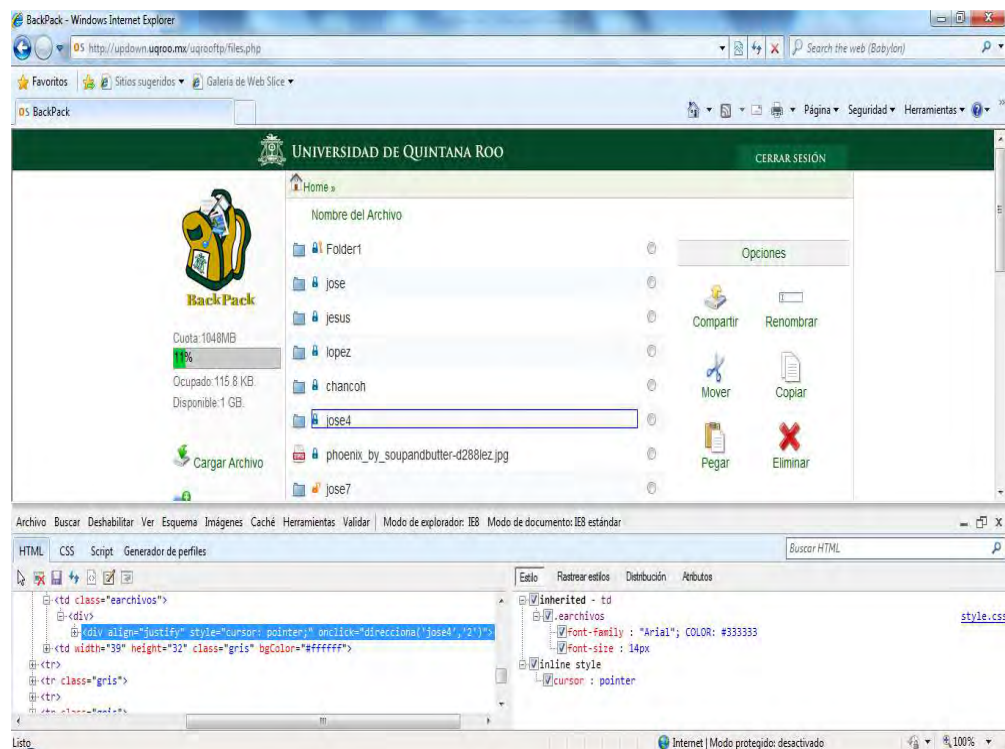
BackPack - Windows Internet Explorer

http://updown.uqroo.mx/uqrooftp/files.php

Search the web (Babylon)

Favoritos | Sitios sugeridos ▾ | Galería de Web Slice ▾

BackPack

Página ▾ Seguridad ▾ Herramientas ▾

UNIVERSIDAD DE QUINTANA ROO

CERRAR SESIÓN

BackPack

Cuota:1048MB

11%

Ocupado:115.8 KB.

Disponible:1 GB.

Cargar Archivo

Home »

Nombre del Archivo

Folder1

jose

jesus

lopez

chancoh

jose4

phoenix_by_soupandbutter-d288lez.jpg

jose7

Opciones

Compartir

Renombrar

Mover

Copiar

Pegar

Eliminar

Archivo Buscar Deshabilitar Ver Esquema Imágenes Caché Herramientas Validar | Modo de explorador: IE8 Modo de documento: IE8 estándar

HTML CSS Script Generador de perfiles

Buscar HTML

<td class="earchivos">
<div>
<div align="justify" style="cursor: pointer;" onclick="direcciona('jose4','2')">
<td width="39" height="32" class="gris" bgColor="#ffffff">
<tr>
<tr class="gris">
<tr>
<tr class="gris">

Estilo Rastrear estilos Distribución Atributos

inherited - td
.earchivos
font-family : "Arial"; COLOR: #333333
font-size : 14px
inline style
cursor : pointer

style.css

Listo

Internet | Modo protegido: desactivado

100%